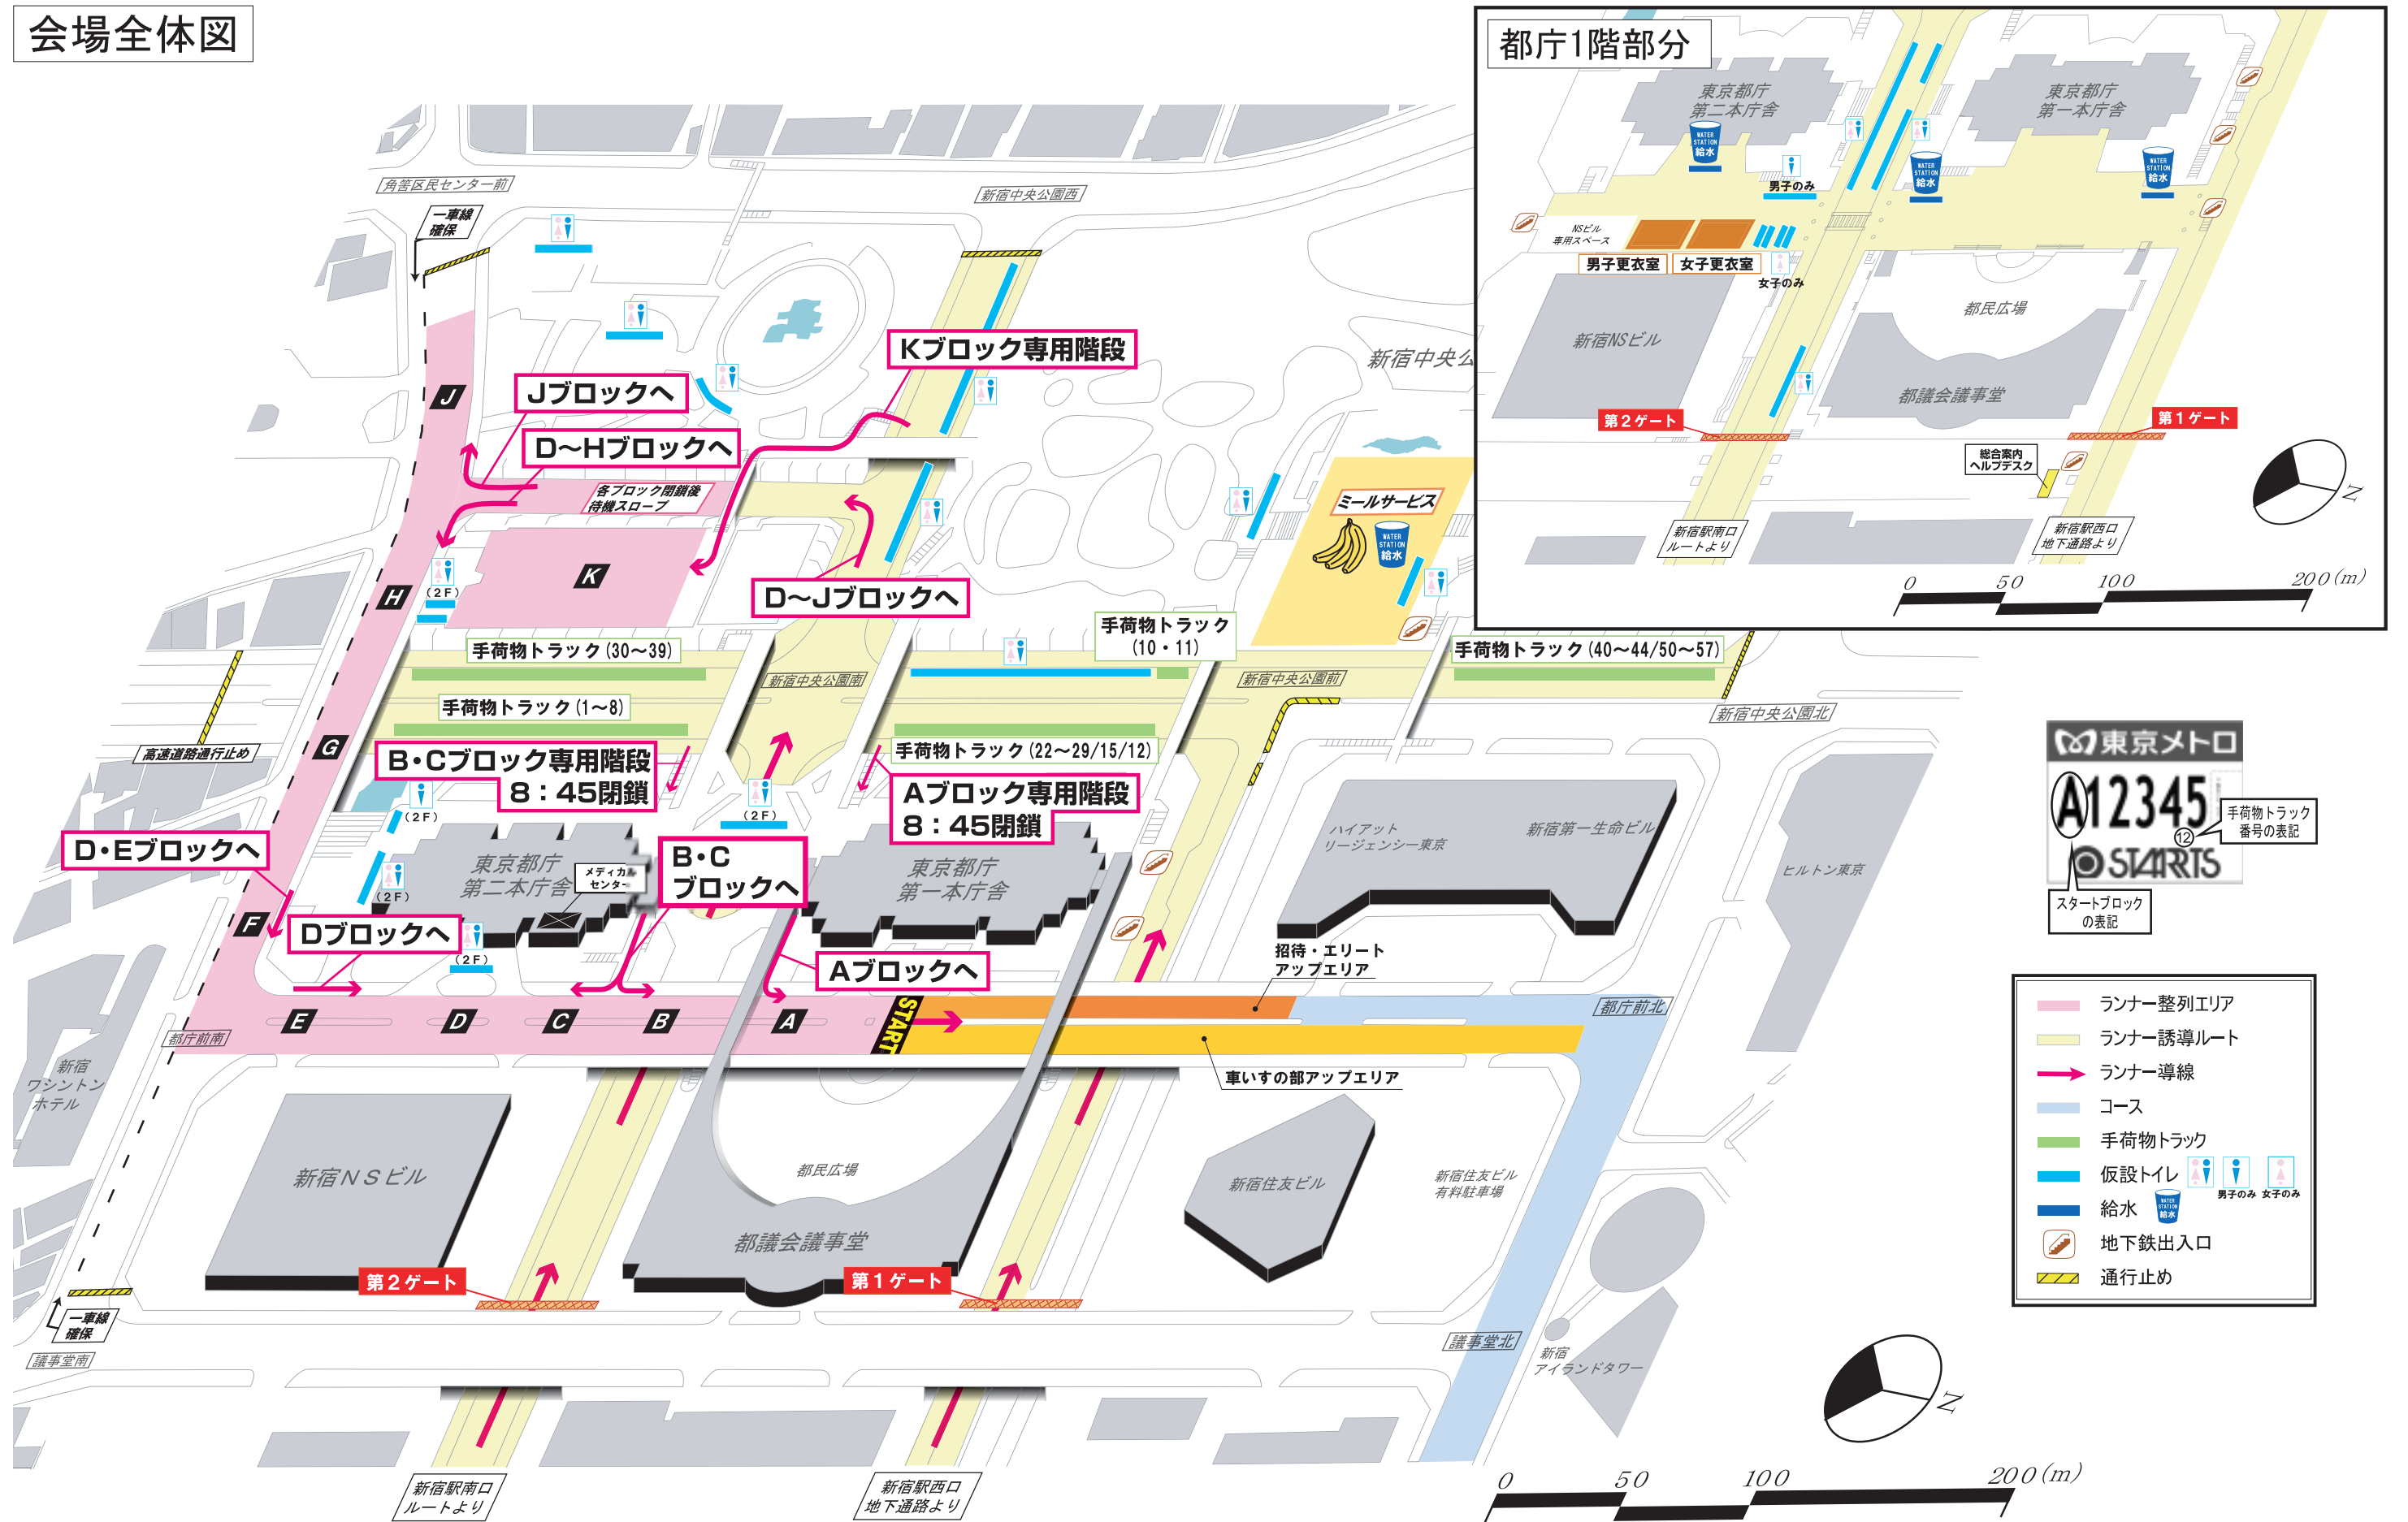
会場全体図

都庁1階部分
東京都庁第二本庁舎
東京都庁第一本庁舎
WATER STATION 給水
男子のみ
NSビル専用スペース
男子更衣室
女子更衣室
女子のみ
都民広場
新宿NSビル
都議会議事堂
第2ゲート
第1ゲート
総合案内ヘルプデスク
新宿駅南口ルートより
新宿駅西口地下通路より
0 50 100 200(m)
N

角筈区民センター前
一車線確保
新宿中央公園西
Kブロック専用階段
新宿中央公
Jブロックへ
D〜Hブロックへ
各ブロック閉鎖後待機スロープ
J
H
K
(2F)
D〜Jブロックへ
ミールサービス
WATER STATION 給水
手荷物トラック(30〜39)
手荷物トラック(10・11)
手荷物トラック(40〜44/50〜57)
新宿中央公園南
新宿中央公園前
新宿中央公園北
手荷物トラック(1〜8)
高速道路通行止め
G
B・Cブロック専用階段 8：45閉鎖
手荷物トラック(22〜29/15/12)
Aブロック専用階段 8：45閉鎖
(2F)
(2F)
ハイアットリージェンシー東京
新宿第一生命ビル
ヒルトン東京
D・Eブロックへ
東京都庁第二本庁舎
メディカルセンター
B・C ブロックへ
東京都庁第一本庁舎
(2F)
F
Dブロックへ
(2F)
Aブロックへ
招待・エリートアップエリア
E D C B A START
都庁前南
都庁前北
新宿ワシントンホテル
車いすの部アップエリア
都民広場
新宿NSビル
新宿住友ビル
新宿住友ビル有料駐車場
都議会議事堂
第2ゲート
第1ゲート
一車線確保
議事堂南
議事堂北
新宿アイランドタワー
新宿駅南口ルートより
新宿駅西口地下通路より
N
0 50 100 200(m)

東京メトロ
A12345
12
STARTS
手荷物トラック番号の表記
スタートブロックの表記

ランナー整列エリア
ランナー誘導ルート
ランナー導線
コース
手荷物トラック
仮設トイレ 男子のみ 女子のみ
給水
地下鉄出入口
通行止め